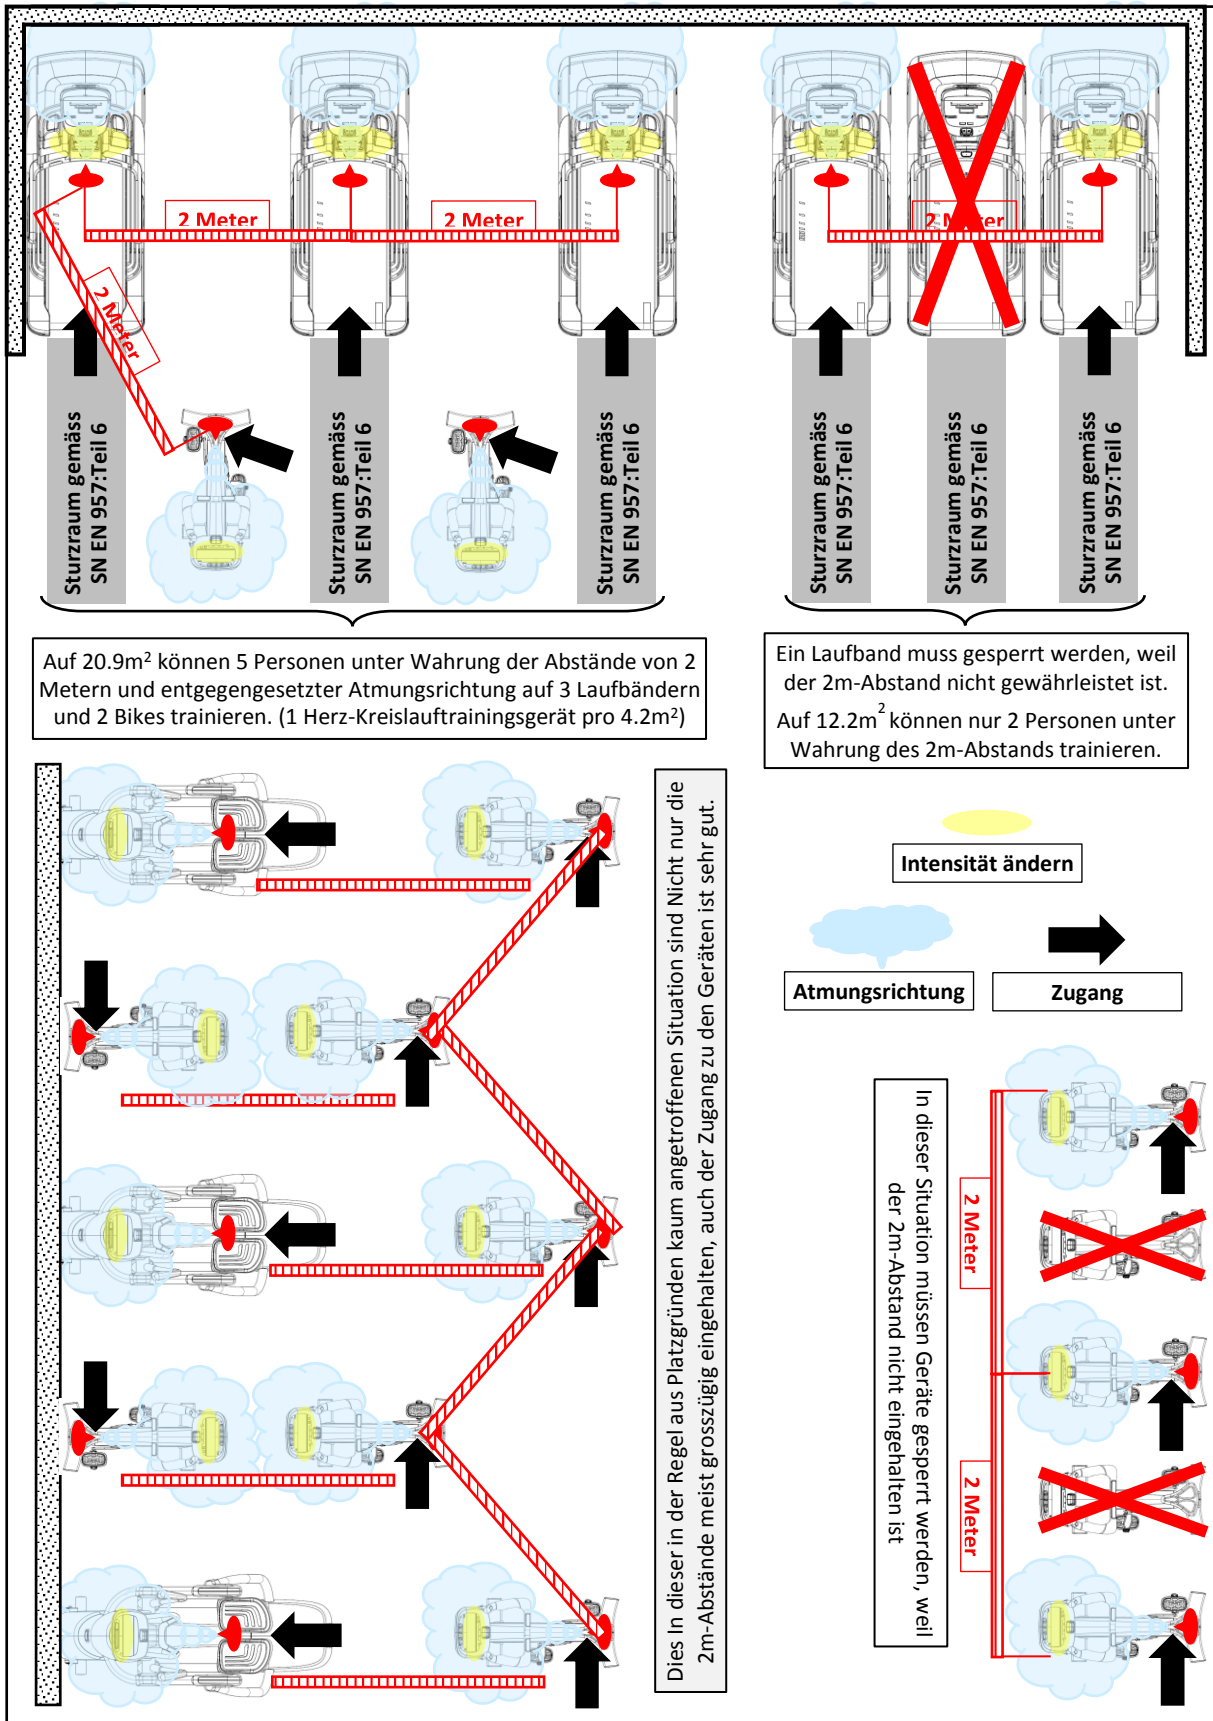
2 Meter

2 Meter

2 Meter

2 Meter

Sturzraum gemäss SN EN 957:Teil 6

Sturzraum gemäss SN EN 957:Teil 6

Sturzraum gemäss SN EN 957:Teil 6

Sturzraum gemäss SN EN 957:Teil 6

Sturzraum gemäss SN EN 957:Teil 6

Sturzraum gemäss SN EN 957:Teil 6

Auf 20.9m² können 5 Personen unter Wahrung der Abstände von 2 Metern und entgegengesetzter Atmungsrichtung auf 3 Laufbändern und 2 Bikes trainieren. (1 Herz-Kreislauftrainingsgerät pro 4.2m²)

Ein Laufband muss gesperrt werden, weil der 2m-Abstand nicht gewährleistet ist.

Auf 12.2m² können nur 2 Personen unter Wahrung des 2m-Abstands trainieren.

Dies In dieser in der Regel aus Platzgründen kaum angetroffenen Situation sind Nicht nur die 2m-Abstände meist grosszügig eingehalten, auch der Zugang zu den Geräten ist sehr gut.

Intensität ändern

Atmungsrichtung

Zugang

In dieser Situation müssen Geräte gesperrt werden, weil der 2m-Abstand nicht eingehalten ist

2 Meter

2 Meter